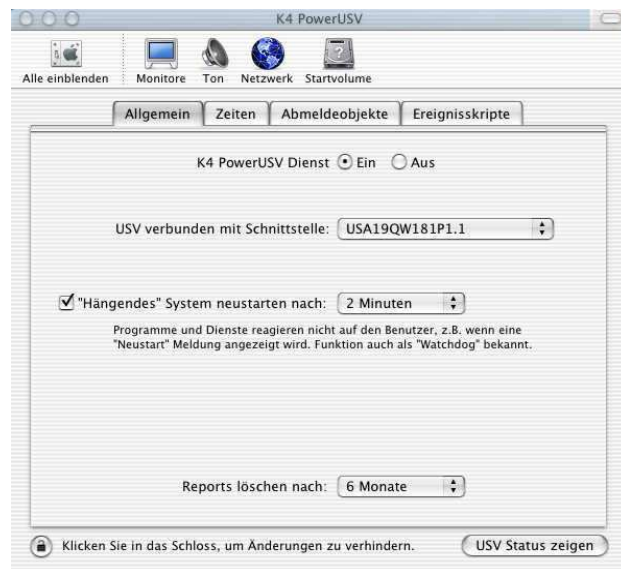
K4 PowerUSV

Alle einblenden | Monitore | Ton | Netzwerk | Startvolume

Allgemein | Zeiten | Abmeldeobjekte | Ereignisskripte

K4 PowerUSV Dienst ⦿ Ein ○ Aus

USV verbunden mit Schnittstelle: USA19QW181P1.1

☑ "Hängendes" System neustarten nach: 2 Minuten

Programme und Dienste reagieren nicht auf den Benutzer, z.B. wenn eine "Neustart" Meldung angezeigt wird. Funktion auch als "Watchdog" bekannt.

Reports löschen nach: 6 Monate

Klicken Sie in das Schloss, um Änderungen zu verhindern.

USV Status zeigen